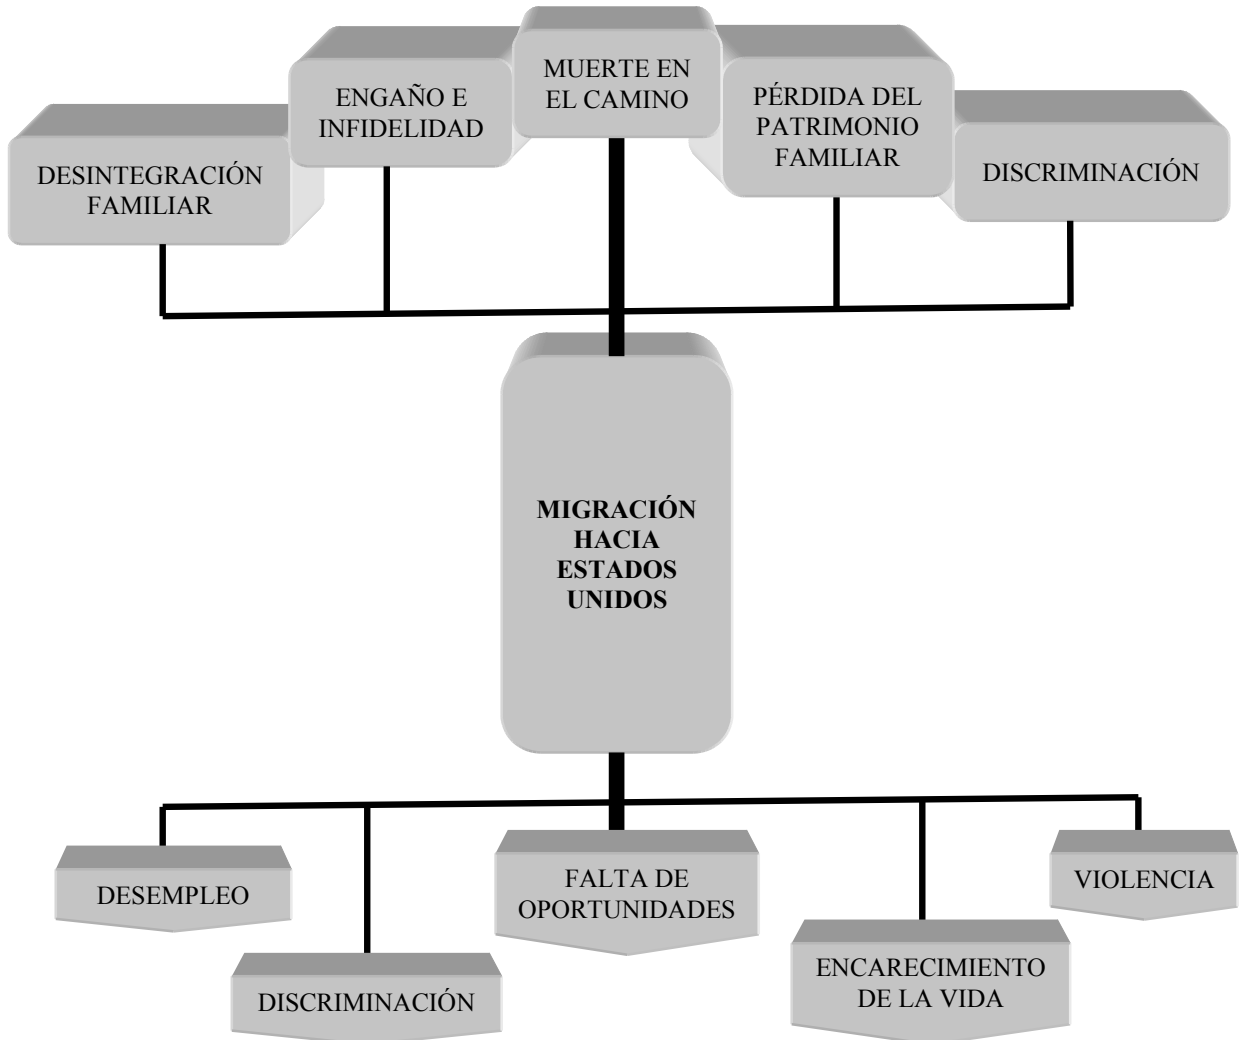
DESINTEGRACIÓN FAMILIAR

ENGAÑO E INFIDELIDAD

MUERTE EN EL CAMINO

PÉRDIDA DEL PATRIMONIO FAMILIAR

DISCRIMINACIÓN

**MIGRACIÓN HACIA ESTADOS UNIDOS**

DESEMPLEO

DISCRIMINACIÓN

FALTA DE OPORTUNIDADES

ENCARECIMIENTO DE LA VIDA

VIOLENCIA